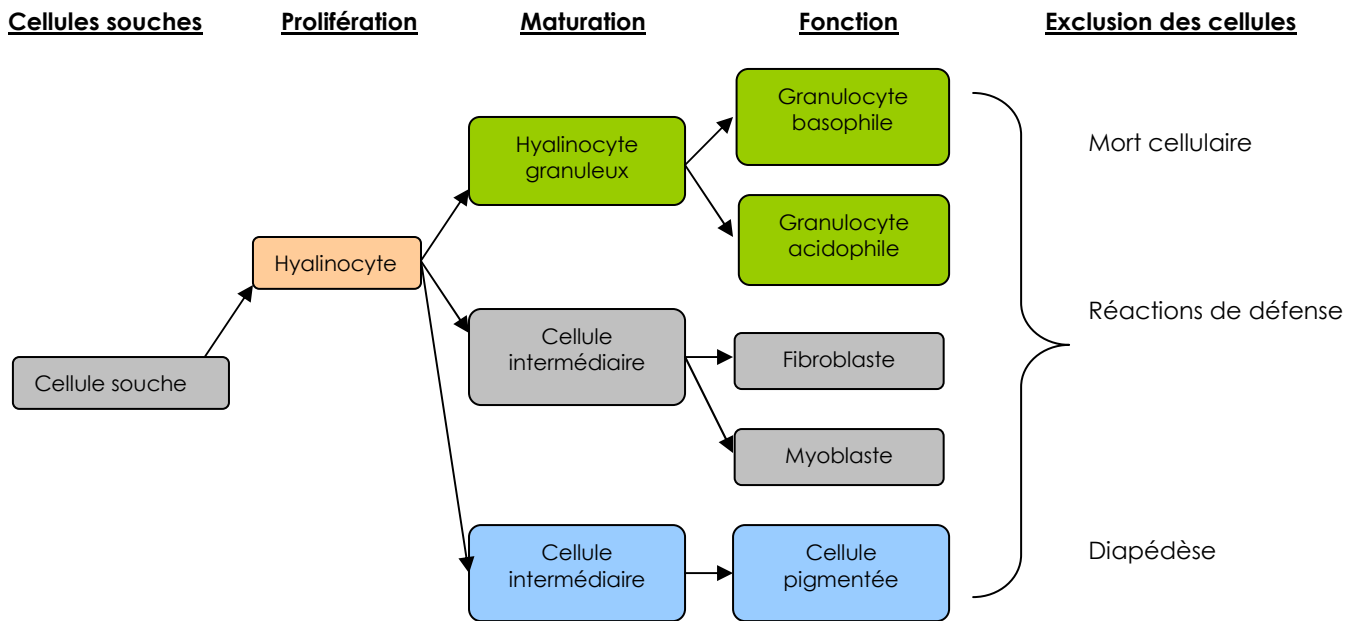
Cellules souches

Prolifération

Maturation

Fonction

Exclusion des cellules

Cellule souche

Hyalinocyte

Hyalinocyte granuleux

Cellule intermédiaire

Cellule intermédiaire

Granulocyte basophile

Granulocyte acidophile

Fibroblaste

Myoblaste

Cellule pigmentée

Mort cellulaire

Réactions de défense

Diapédèse